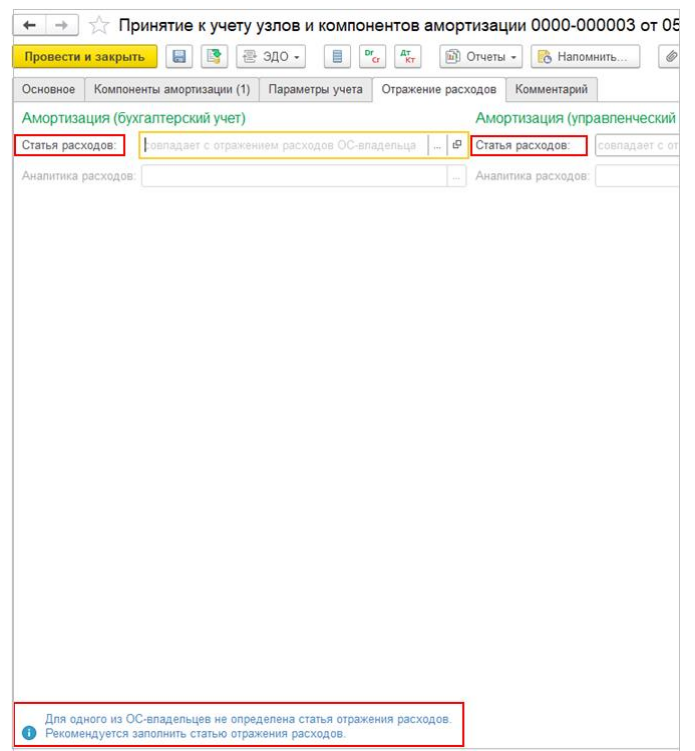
Принятие к учету узлов и компонентов амортизации 0000-000003 от 05

Провести и закрыть | ЭДО | Dr Cr | Дт Кт | Отчеты | Напомнить...

Основное | Компоненты амортизации (1) | Параметры учета | Отражение расходов | Комментарий

Амортизация (бухгалтерский учет)

Статья расходов: совпадает с отражением расходов ОС-владельца

Аналитика расходов:

Амортизация (управленческий

Статья расходов: совпадает с от

Аналитика расходов:

Для одного из ОС-владельцев не определена статья отражения расходов.
Рекомендуется заполнить статью отражения расходов.